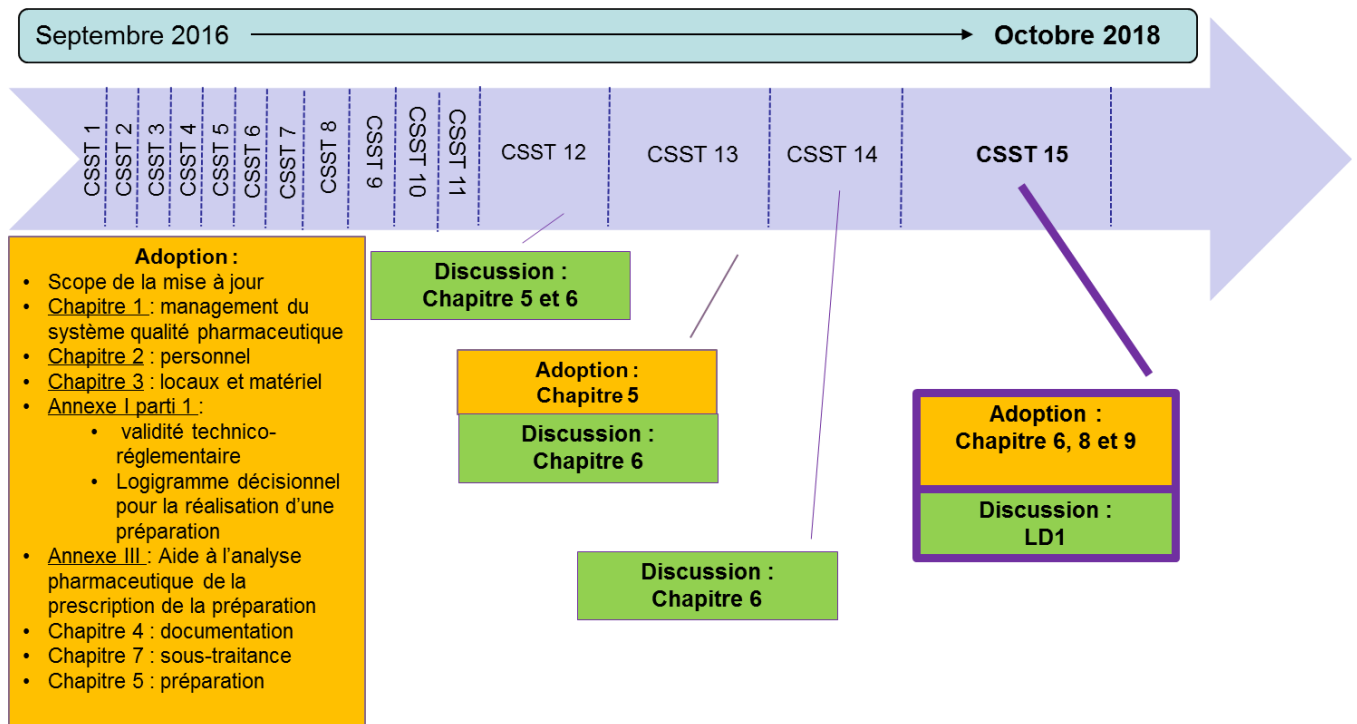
Septembre 2016 → Octobre 2018

CSST 1
CSST 2
CSST 3
CSST 4
CSST 5
CSST 6
CSST 7
CSST 8
CSST 9
CSST 10
CSST 11
CSST 12
CSST 13
CSST 14
CSST 15

Adoption :
- Scope de la mise à jour
- Chapitre 1 : management du système qualité pharmaceutique
- Chapitre 2 : personnel
- Chapitre 3 : locaux et matériel
- Annexe I parti 1 :
  - validité technico-réglementaire
  - Logigramme décisionnel pour la réalisation d'une préparation
- Annexe III : Aide à l'analyse pharmaceutique de la prescription de la préparation
- Chapitre 4 : documentation
- Chapitre 7 : sous-traitance
- Chapitre 5 : préparation

Discussion : Chapitre 5 et 6

Adoption : Chapitre 5

Discussion : Chapitre 6

Discussion : Chapitre 6

Adoption : Chapitre 6, 8 et 9

Discussion : LD1